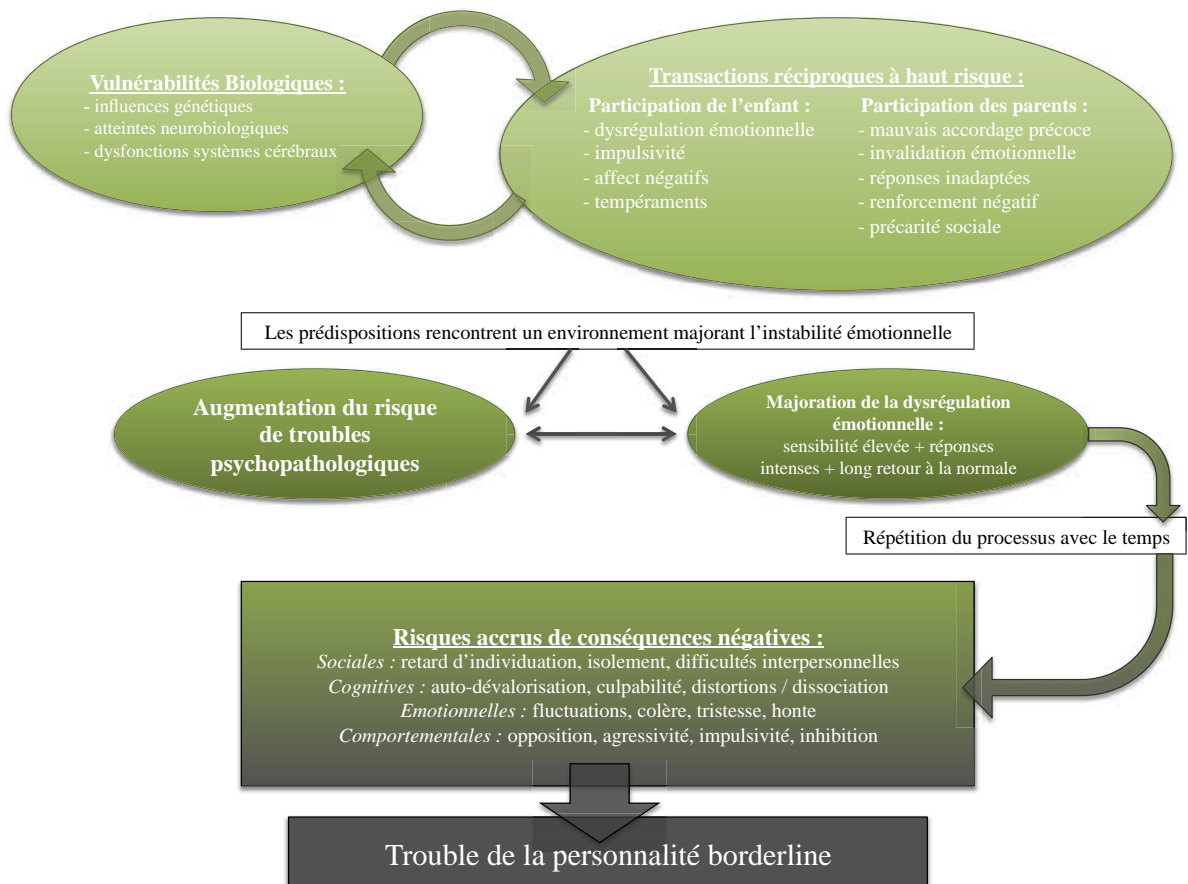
Vulnérabilités Biologiques :
- influences génétiques
- atteintes neurobiologiques
- dysfonctions systèmes cérébraux

Transactions réciproques à haut risque :

Participation de l'enfant :
- dysrégulation émotionnelle
- impulsivité
- affect négatifs
- tempéraments

Participation des parents :
- mauvais accordage précoce
- invalidation émotionnelle
- réponses inadaptées
- renforcement négatif
- précarité sociale

Les prédispositions rencontrent un environnement majorant l'instabilité émotionnelle

Augmentation du risque de troubles psychopathologiques

Majoration de la dysrégulation émotionnelle :
sensibilité élevée + réponses intenses + long retour à la normale

Répétition du processus avec le temps

Risques accrus de conséquences négatives :
Sociales : retard d'individuation, isolement, difficultés interpersonnelles
Cognitives : auto-dévalorisation, culpabilité, distortions / dissociation
Emotionnelles : fluctuations, colère, tristesse, honte
Comportementales : opposition, agressivité, impulsivité, inhibition

Trouble de la personnalité borderline